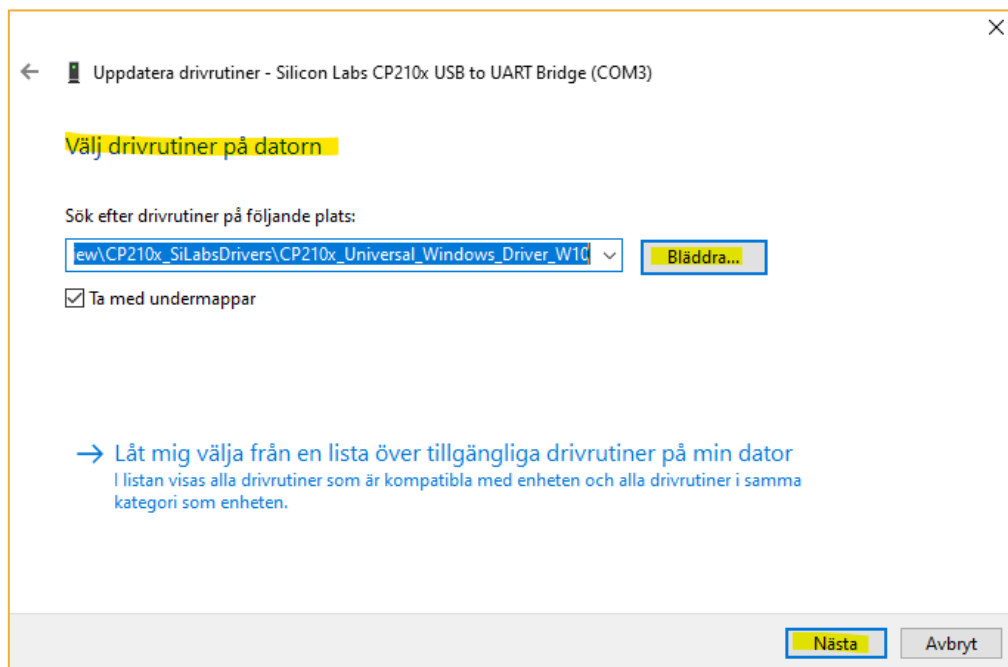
Uppdatera drivrutiner - Silicon Labs CP210x USB to UART Bridge (COM3)

Välj drivrutiner på datorn

Sök efter drivrutiner på följande plats:

ew\CP210x_SiLabsDrivers\CP210x_Universal_Windows_Driver_W10

Bläddra...

Ta med undermappar

→ Låt mig välja från en lista över tillgängliga drivrutiner på min dator
I listan visas alla drivrutiner som är kompatibla med enheten och alla drivrutiner i samma kategori som enheten.

Nästa

Avbryt